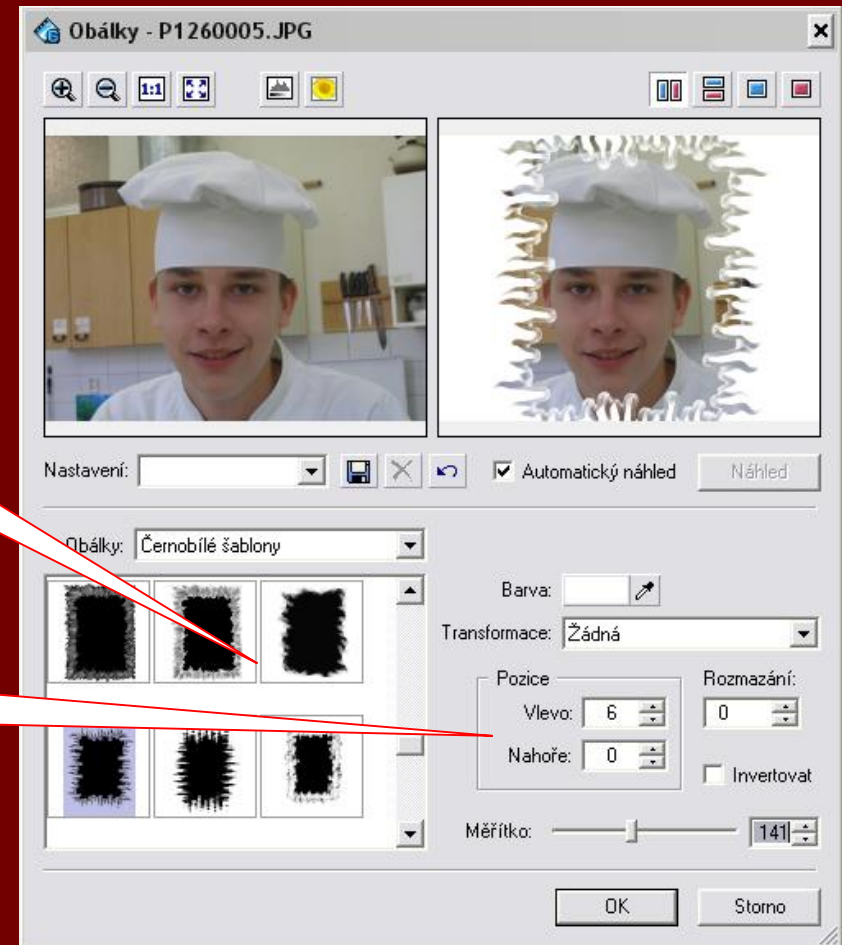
Obálky - P1260005.JPG

1:1

Nastavení:

Automatický náhled

Náhled

Obálky: Černobílé šablony

Barva:

Transformace: Žádná

Pozice

Vlevo: 6

Nahoře: 0

Rozmazání:

0

Invertovat

Měřítko:

141

OK

Storno